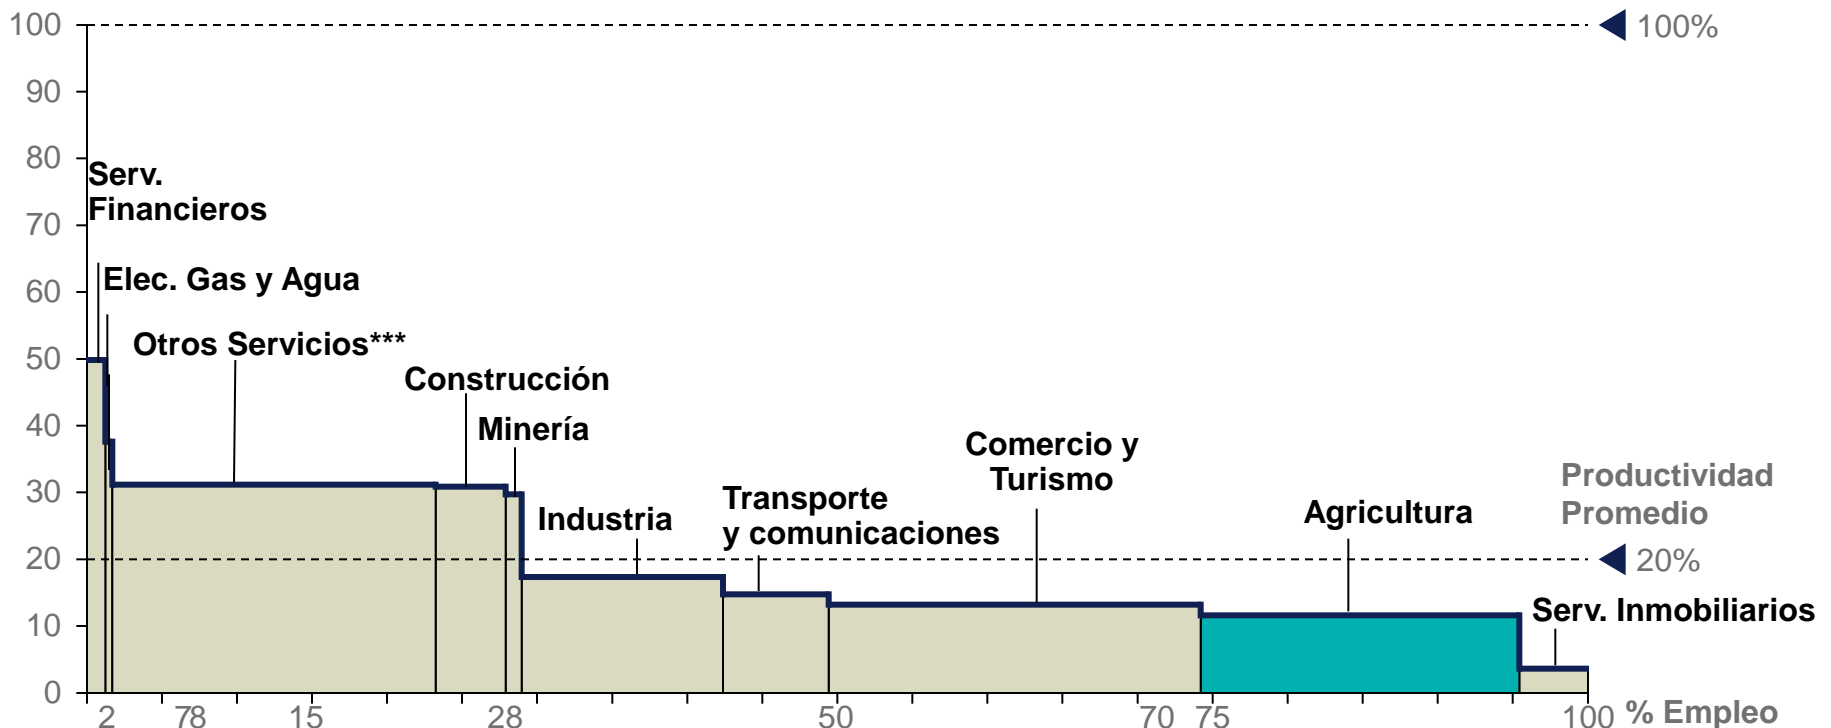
100
90
80
70
60
50
40
30
20
10
0

100%

Serv. Financieros

Elec. Gas y Agua

Otros Servicios***

Construcción

Minería

Comercio y Turismo

Transporte y comunicaciones

Industria

Agricultura

Productividad Promedio

20%

Serv. Inmobiliarios

2 78 15 28 50 70 75 100 % Empleo